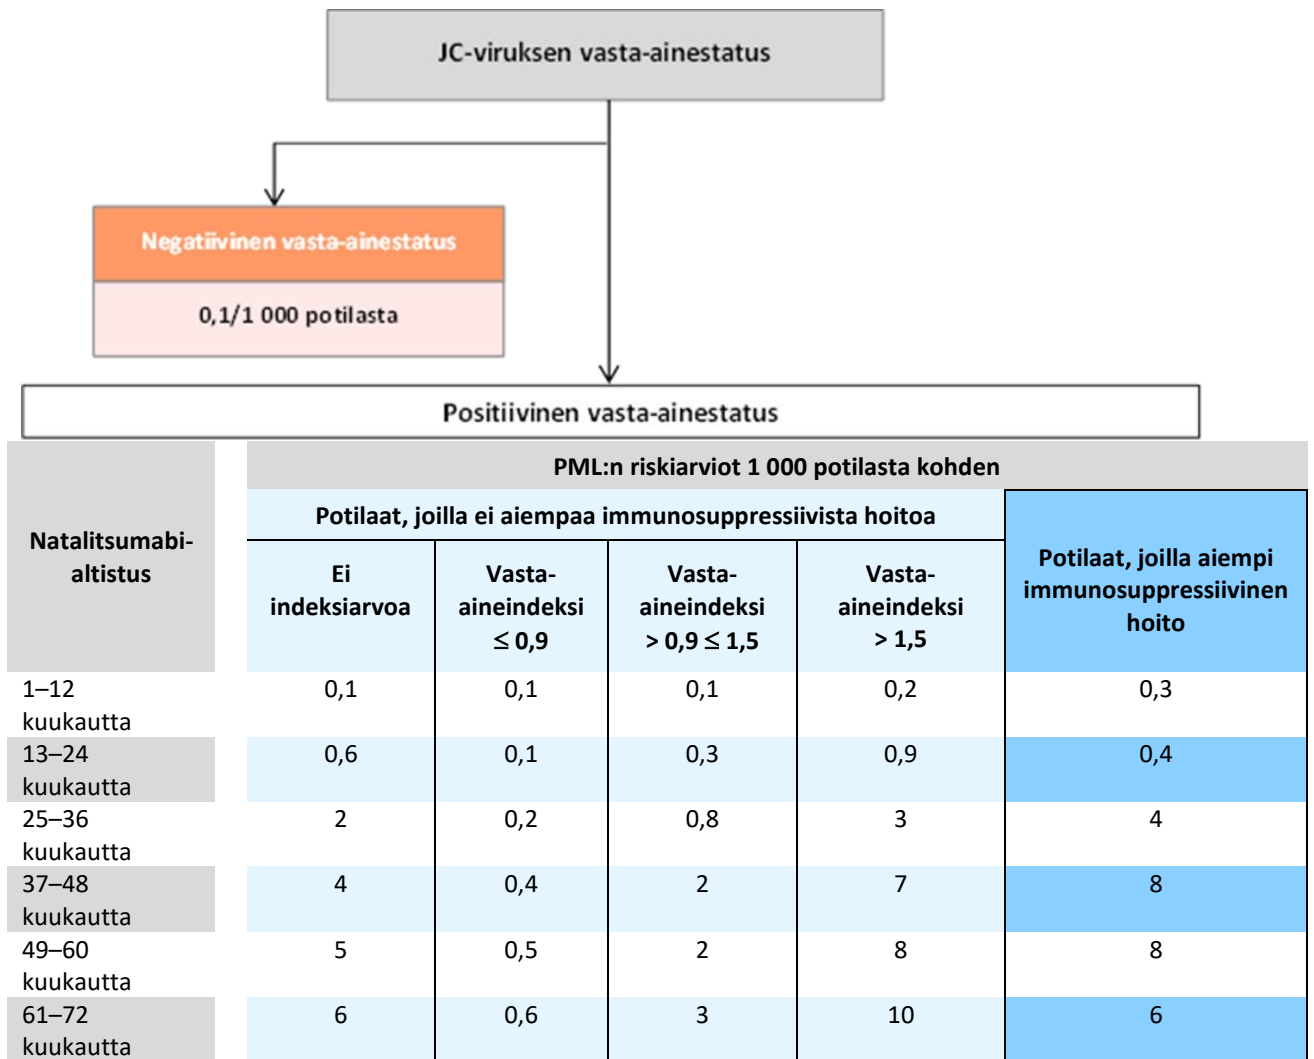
JC-viruksen vasta-ainestatus

Negatiivinen vasta-ainestatus

0,1/1 000 potilasta

Positiivinen vasta-ainestatus

| Natalitsumabialtistus | PML:n riskiarviot 1 000 potilasta kohden | | | | |
|---|---|---|---|---|---|
| | Potilaat, joilla ei aiempaa immunosuppressiivista hoitoa | | | | Potilaat, joilla aiempi immunosuppressiivinen hoito |
| | Ei indeksiarvoa | Vasta-aineindeksi $\leq 0,9$ | Vasta-aineindeksi $> 0,9 \leq 1,5$ | Vasta-aineindeksi $> 1,5$ | |
| 1–12 kuukautta | 0,1 | 0,1 | 0,1 | 0,2 | 0,3 |
| 13–24 kuukautta | 0,6 | 0,1 | 0,3 | 0,9 | 0,4 |
| 25–36 kuukautta | 2 | 0,2 | 0,8 | 3 | 4 |
| 37–48 kuukautta | 4 | 0,4 | 2 | 7 | 8 |
| 49–60 kuukautta | 5 | 0,5 | 2 | 8 | 8 |
| 61–72 kuukautta | 6 | 0,6 | 3 | 10 | 6 |